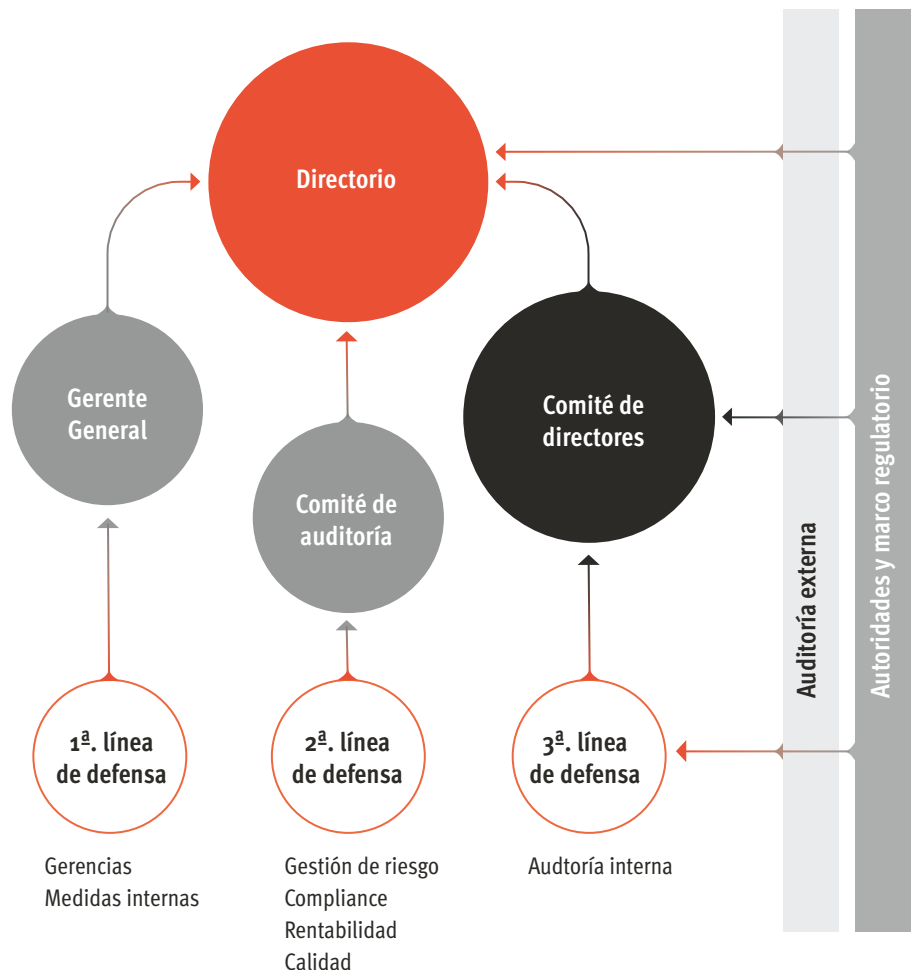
Directorio

Gerente General

Comité de auditoría

Comité de directores

Auditoría externa

Autoridades y marco regulatorio

1ª. línea de defensa

2ª. línea de defensa

3ª. línea de defensa

Gerencias
Medidas internas

Gestión de riesgo
Compliance
Rentabilidad
Calidad

Audtoría interna